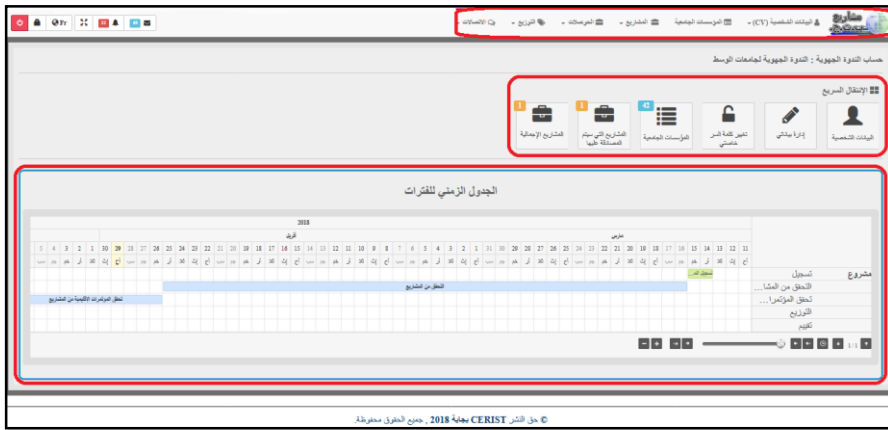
مشاريع

البيانات الشخصية (CV) ▾ | المؤسسات الجامعية | المشاريع ▾ | المراسلات ▾ | التوزيع ▾ | الاتصالات ▾

Fr

حساب الندوة الجهوية : الندوة الجهوية لجامعات الوسط

الإنتقال السريع

البيانات الشخصية | إدارة بياناتي | تغيير كلمة السر خاصتي | المؤسسات الجامعية 42 | المشاريع التي سيتم المصادقة عليها 1 | المشاريع الإجمالية 1

الجدول الزمني للفترات

2018

مارس | أفريل

11 12 13 14 15 16 17 18 19 20 21 22 23 24 25 26 27 28 29 30 31 1 2 3 4 5 6 7 8 9 10 11 12 13 14 15 16 17 18 19 20 21 22 23 24 25 26 27 28 29 30 1 2 3 4 5

مشروع
تسجيل
التحقق من المشا...
تحقق المؤتمرا...
التوزيع
تقييم

تسجيل الم...

التحقق من المشاريع

تحقق المؤتمرات الإقليمية من المشاريع

1/1

© حق النشر CERIST بجاية 2018 , جميع الحقوق محفوظة